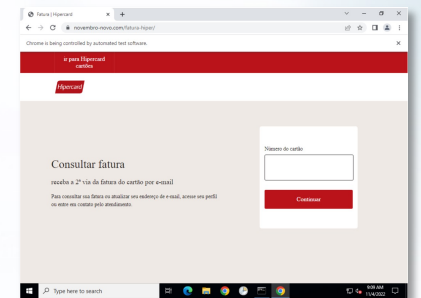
Fatura | Hipercard
novembro-novo.com/fatura-hiper/
Chrome is being controlled by automated test software.

e para Hipercard cartões

Hipercard

Consultar fatura

receba a 2ª via da fatura do cartão por e-mail

Para consultar sua fatura ou atualizar seu endereço de e-mail, acesse seu perfil ou entre em contato pelo atendimento.

Número do cartão

Continuar

Type here to search

9:09 AM
11/4/2022